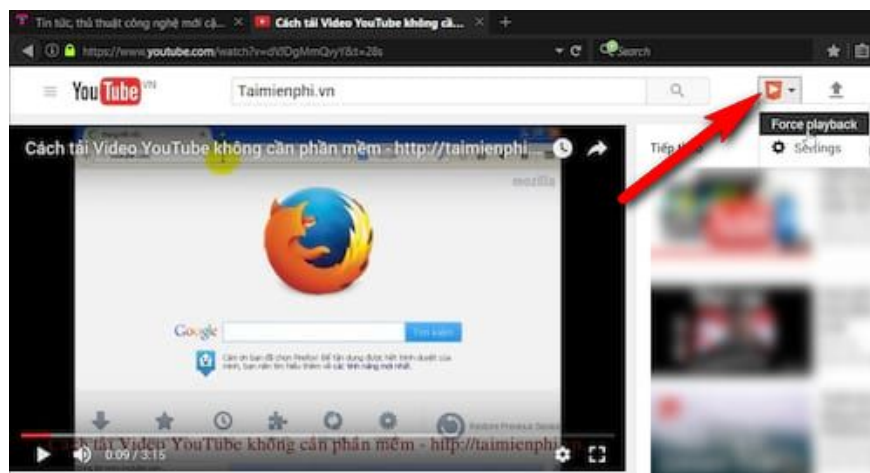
Tin tức, thủ thuật công nghệ mới cậ... × Cách tải Video YouTube không cầ... × +

https://www.youtube.com/watch?v=dV0DgMmQyY&t=28s

Search

YouTube VN

Taimienphi.vn

Force playback

Settings

Tiếp theo

Cách tải Video YouTube không cần phần mềm - http://taimienphi...

mozilla

Google

Tìm kiếm

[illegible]

Cách tải Video YouTube không cần phần mềm - http://taimienphi.vn

0:09 / 3:15